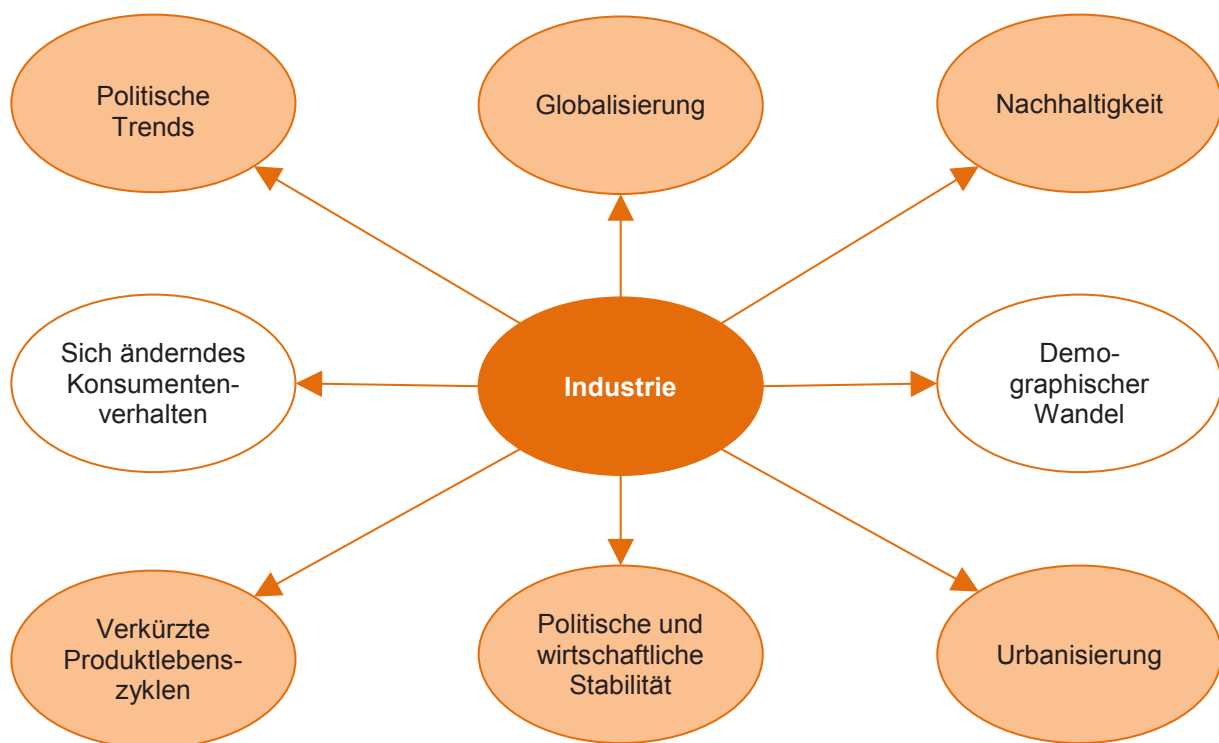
Politische Trends

Globalisierung

Nachhaltigkeit

Sich änderndes Konsumentenverhalten

Industrie

Demographischer Wandel

Verkürzte Produktlebenszyklen

Politische und wirtschaftliche Stabilität

Urbanisierung